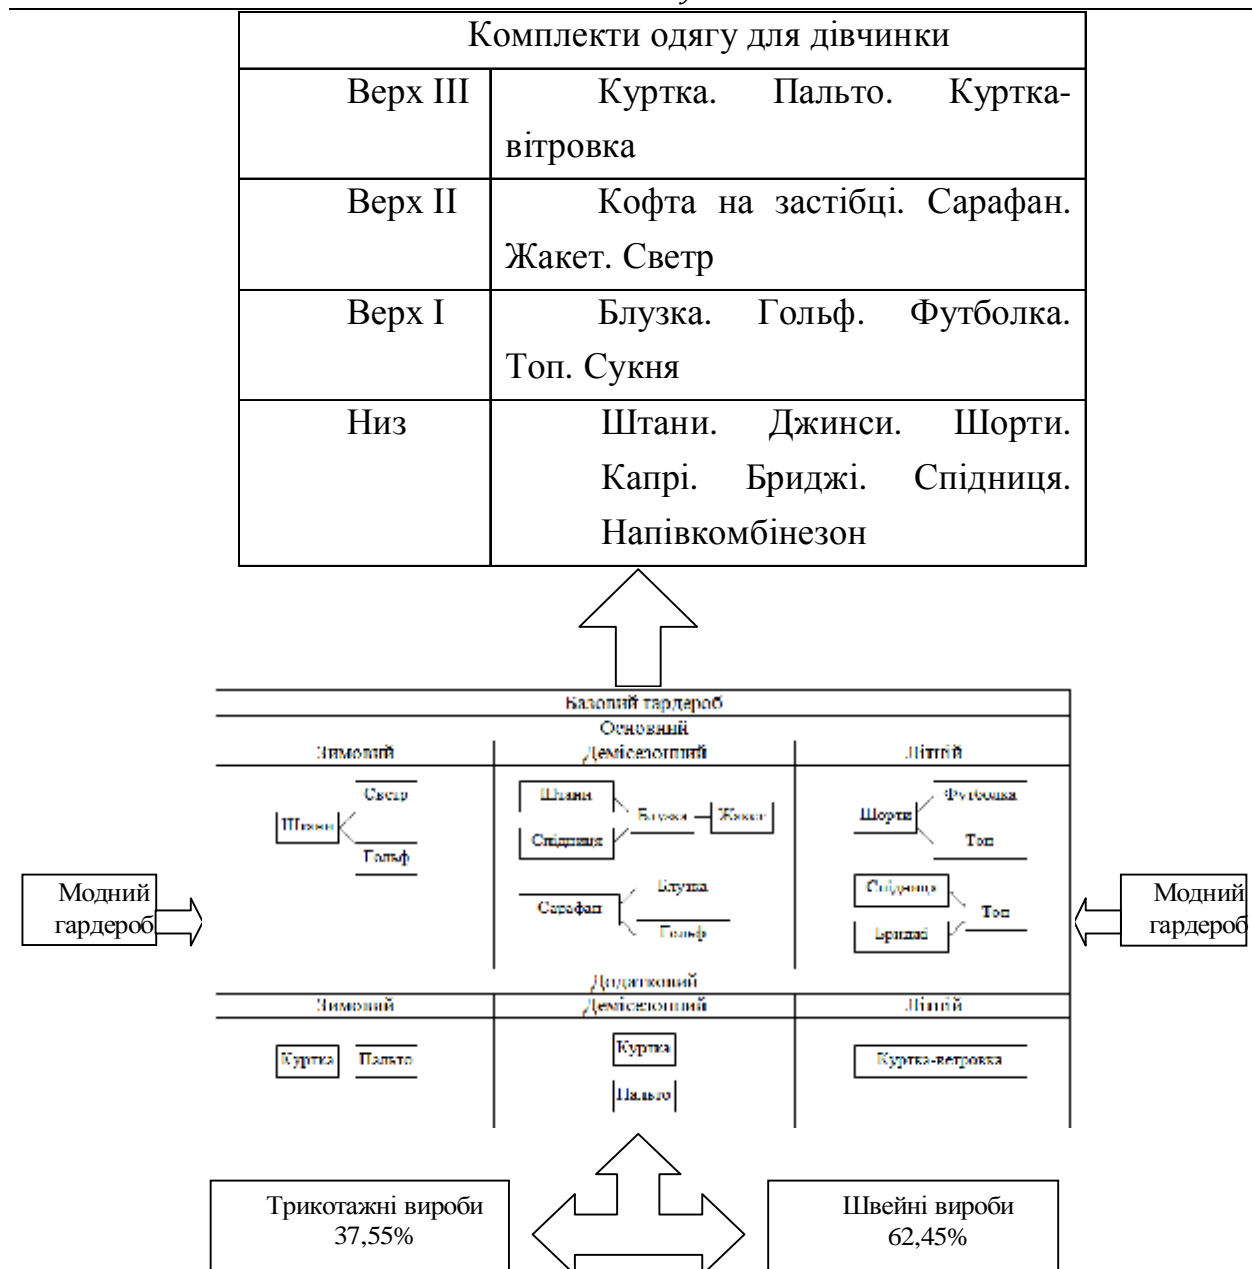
| Комплекти одягу для дівчинки | |
|---|---|
| Верх III | Куртка. Пальто. Куртка-вітровка |
| Верх II | Кофта на застібці. Сарафан. Жакет. Светр |
| Верх I | Блузка. Гольф. Футболка. Топ. Сукня |
| Низ | Штани. Джинси. Шорти. Капрі. Бриджі. Спідниця. Напівкомбінезон |

Базовий гардероб

Основний

Зимовий

Штани

Светр

Гольф

Демісезонний

Штани

Спідниця

Блузка

Жакет

Сарафан

Блузка

Гольф

Літній

Шорти

Футболка

Топ

Спідниця

Бриджі

Топ

Модний гардероб

Модний гардероб

Додатковий

Зимовий

Куртка

Пальто

Демісезонний

Куртка

Пальто

Літній

Куртка-вітровка

Трикотажні вироби 37,55%

Швейні вироби 62,45%